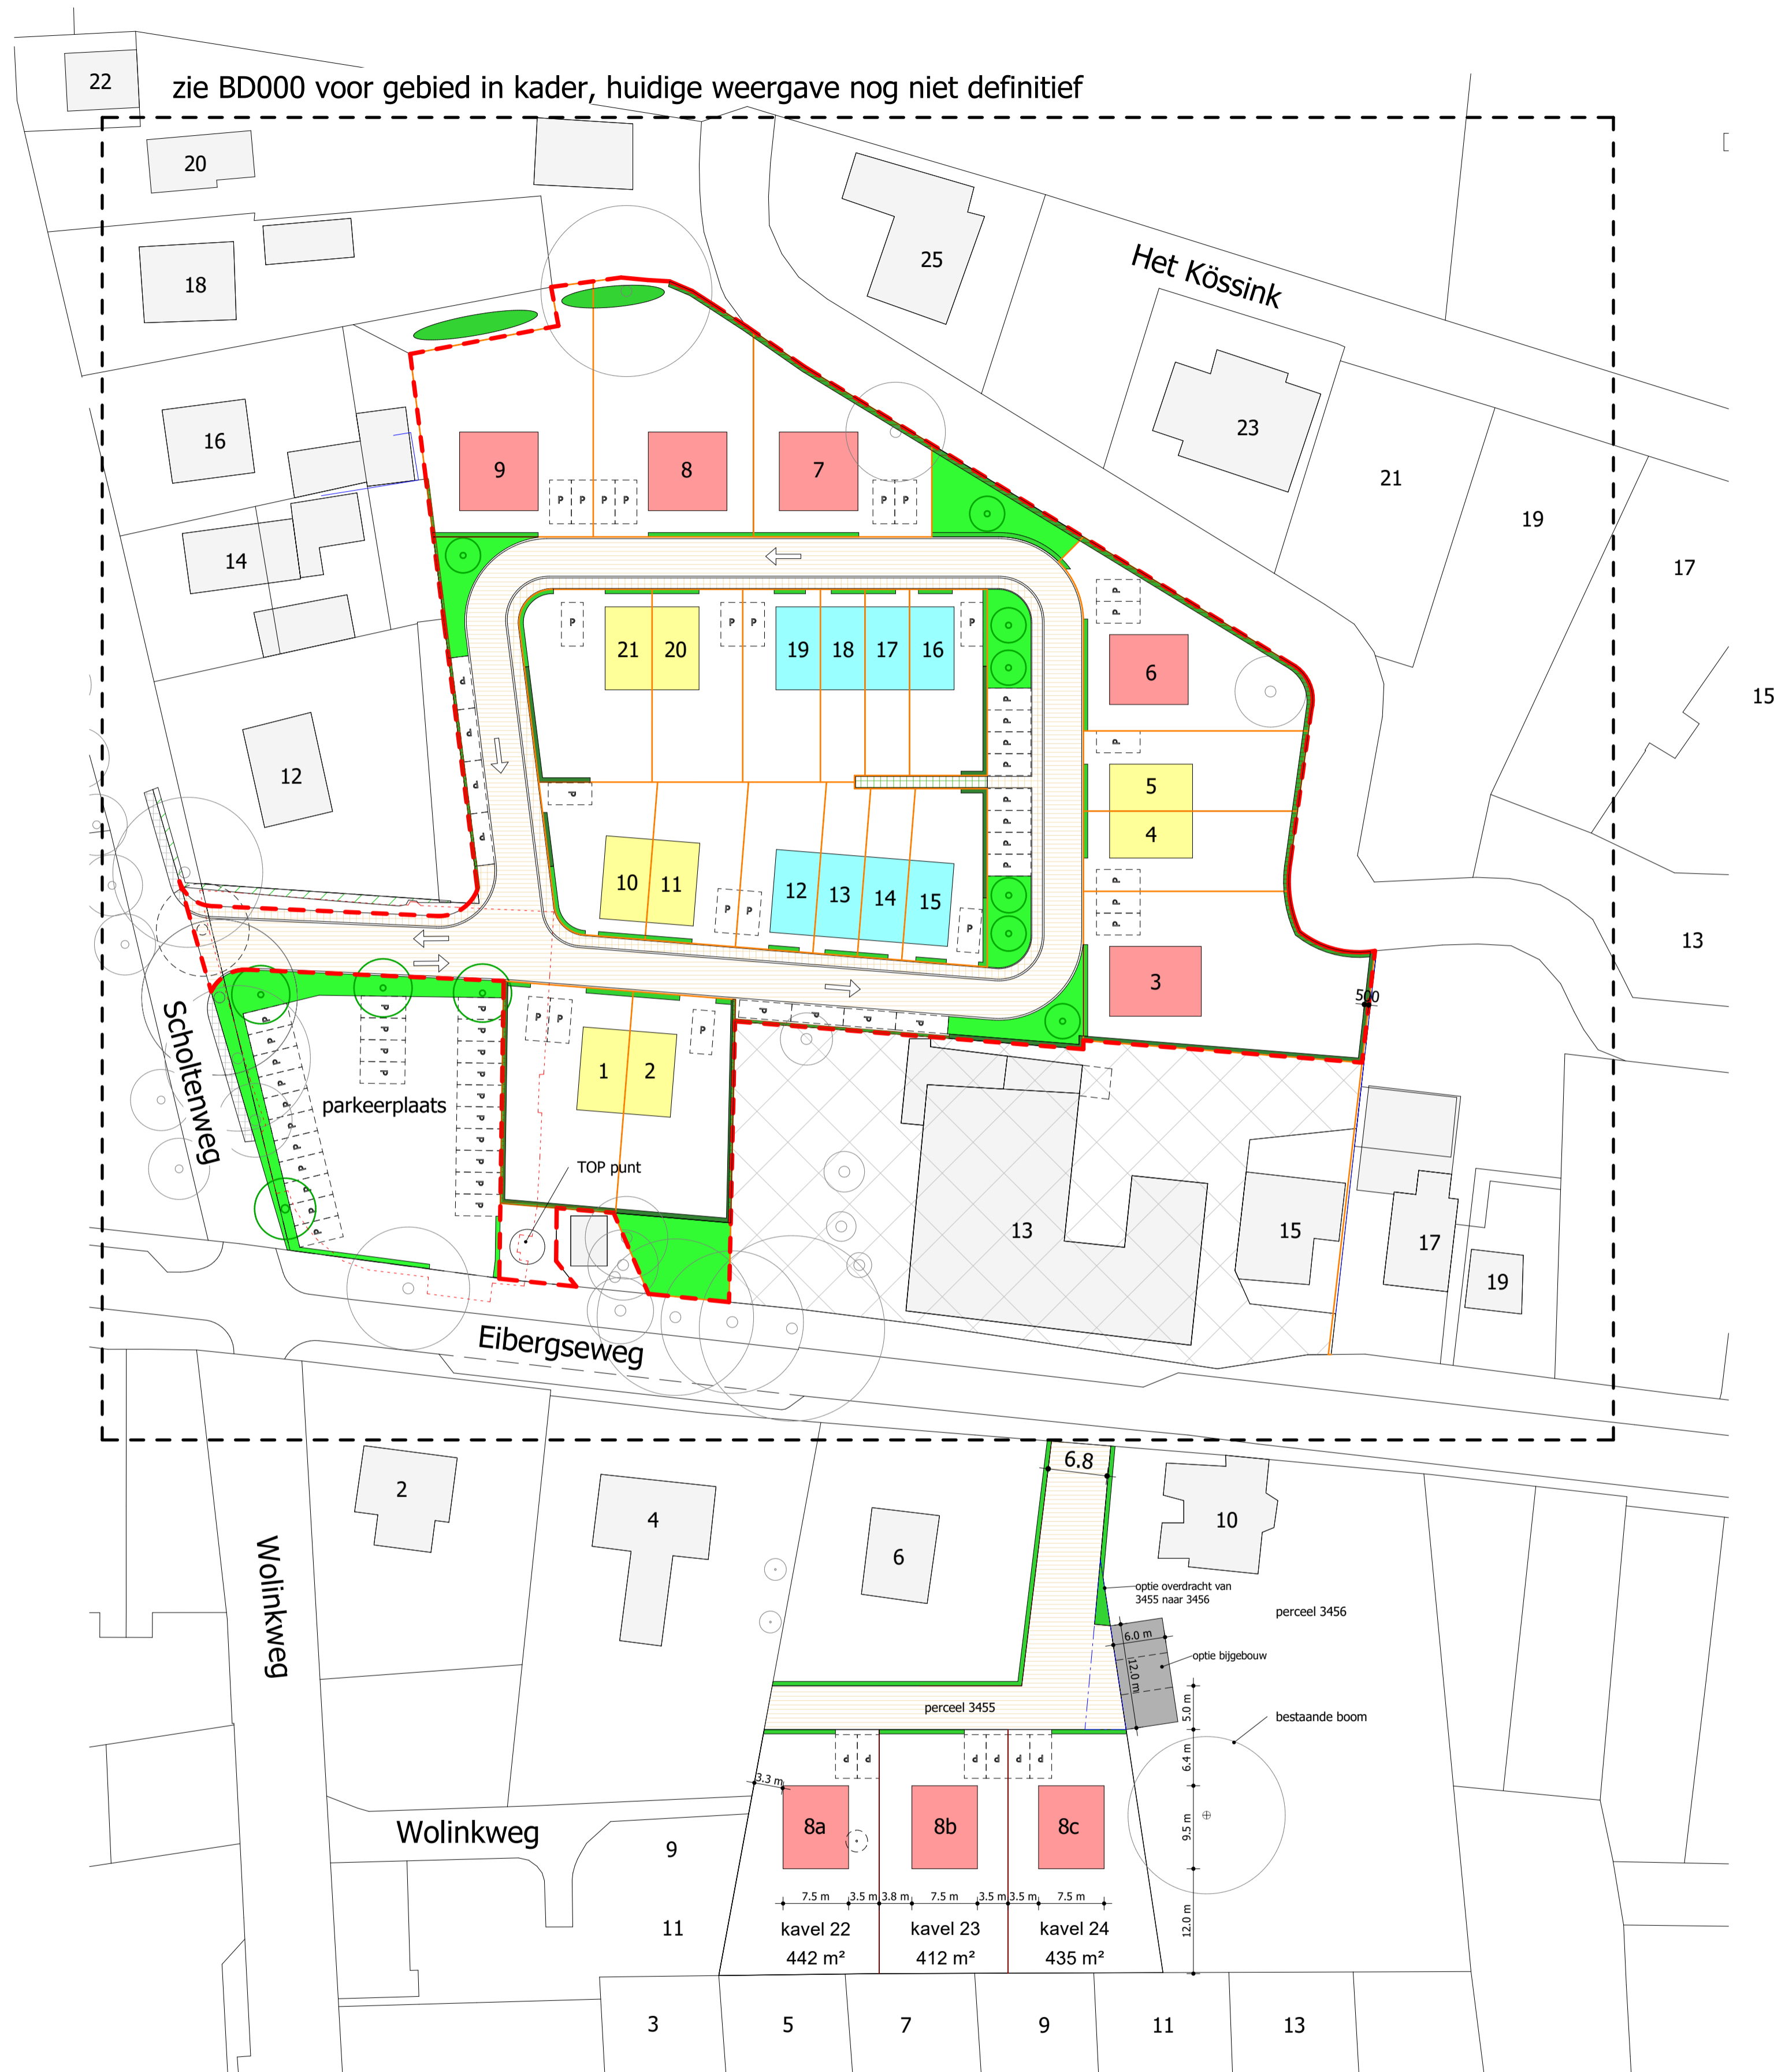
zie BD000 voor gebied in kader, huidige weergave nog niet definitief

22
20
18
16
14
12
25
Het Kössink
23
21
19
17
15
13
9
8
7
6
5
4
3
21 20
19 18 17 16
10 11
12 13 14 15
1 2
parkeerplaats
TOP punt
Scholtenweg
Eibergseweg
13
15
17
19
500
6,8
2
4
6
10
Wolinkweg
optie overdracht van 3455 naar 3456
perceel 3456
6.0 m
12.0 m
optie bijgebouw
bestaande boom
perceel 3455
5.0 m
6.4 m
9.5 m
12.0 m
3.3 m
8a
8b
8c
Wolinkweg
9
11
7.5 m 3.5 m 3.8 m 7.5 m 3.5 m 3.5 m 7.5 m
kavel 22
442 m²
kavel 23
412 m²
kavel 24
435 m²
3
5
7
9
11
13